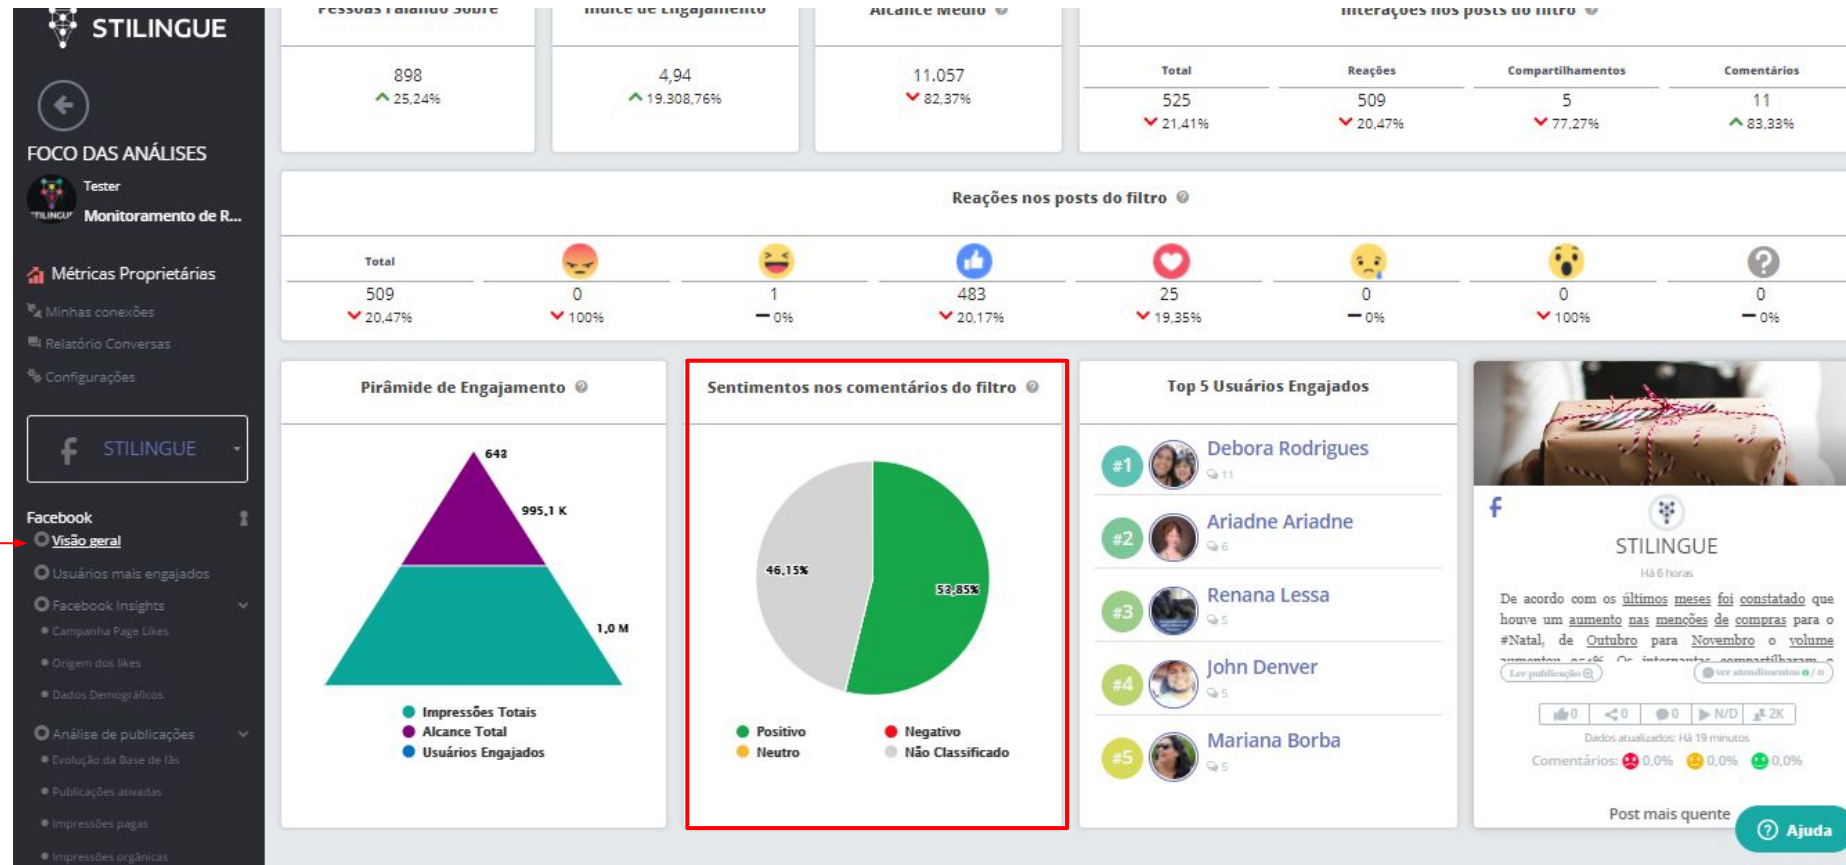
STILINGUE

FOCO DAS ANÁLISES

Tester

Monitoramento de R...

Métricas Proprietárias

Minhas conexões

Relatório Conversas

Configurações

STILINGUE

Facebook

Visão geral

Usuários mais engajados

Facebook Insights

Campanha Page Likes

Origem dos likes

Dados Demográficos

Análise de publicações

Evolução da Base de fãs

Publicações ativadas

Impressões pagas

Impressões orgânicas

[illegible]

898
25,24%

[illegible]

4,94
19.308,76%

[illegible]

11.057
82,37%

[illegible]

| Total | Reações | Compartilhamentos | Comentários |
|---|---|---|---|
| 525 | 509 | 5 | 11 |
| 21,41% | 20,47% | 77,27% | 83,33% |

Reações nos posts do filtro

| Total | | | | | | | |
|---|---|---|---|---|---|---|---|
| 509 | 0 | 1 | 483 | 25 | 0 | 0 | 0 |
| 20,47% | 100% | 0% | 20,17% | 19,35% | 0% | 100% | 0% |

Pirâmide de Engajamento

643

995,1 K

1,0 M

Impressões Totais

Alcance Total

Usuários Engajados

Sentimentos nos comentários do filtro

46,15%

53,85%

Positivo

Neutro

Negativo

Não Classificado

Top 5 Usuários Engajados

#1 Debora Rodrigues
11

#2 Ariadne Ariadne
6

#3 Renana Lessa
5

#4 John Denver
5

#5 Mariana Borba
5

STILINGUE

Há 6 horas

De acordo com os últimos meses foi constatado que houve um aumento nas menções de compras para o #Natal, de Outubro para Novembro o volume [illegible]

Ler publicação

ver atendimentos 0 / 0

0 0 0 N/D 2K

Dados atualizados: Há 19 minutos

Comentários: 0,0% 0,0% 0,0%

Post mais quente

Ajuda